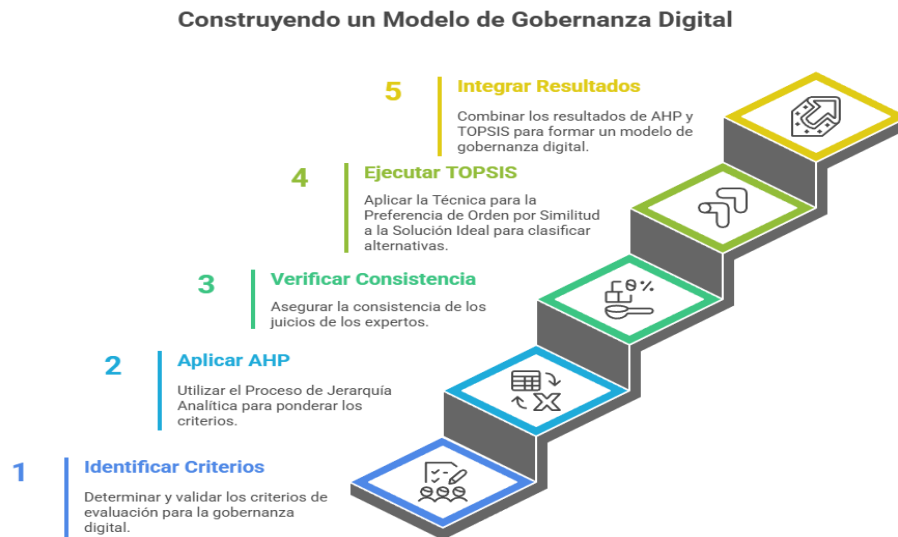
Construyendo un Modelo de Gobernanza Digital

5 Integrar Resultados

Combinar los resultados de AHP y TOPSIS para formar un modelo de gobernanza digital.

4 Ejecutar TOPSIS

Aplicar la Técnica para la Preferencia de Orden por Similitud a la Solución Ideal para clasificar alternativas.

3 Verificar Consistencia

Asegurar la consistencia de los juicios de los expertos.

2 Aplicar AHP

Utilizar el Proceso de Jerarquía Analítica para ponderar los criterios.

1 Identificar Criterios

Determinar y validar los criterios de evaluación para la gobernanza digital.